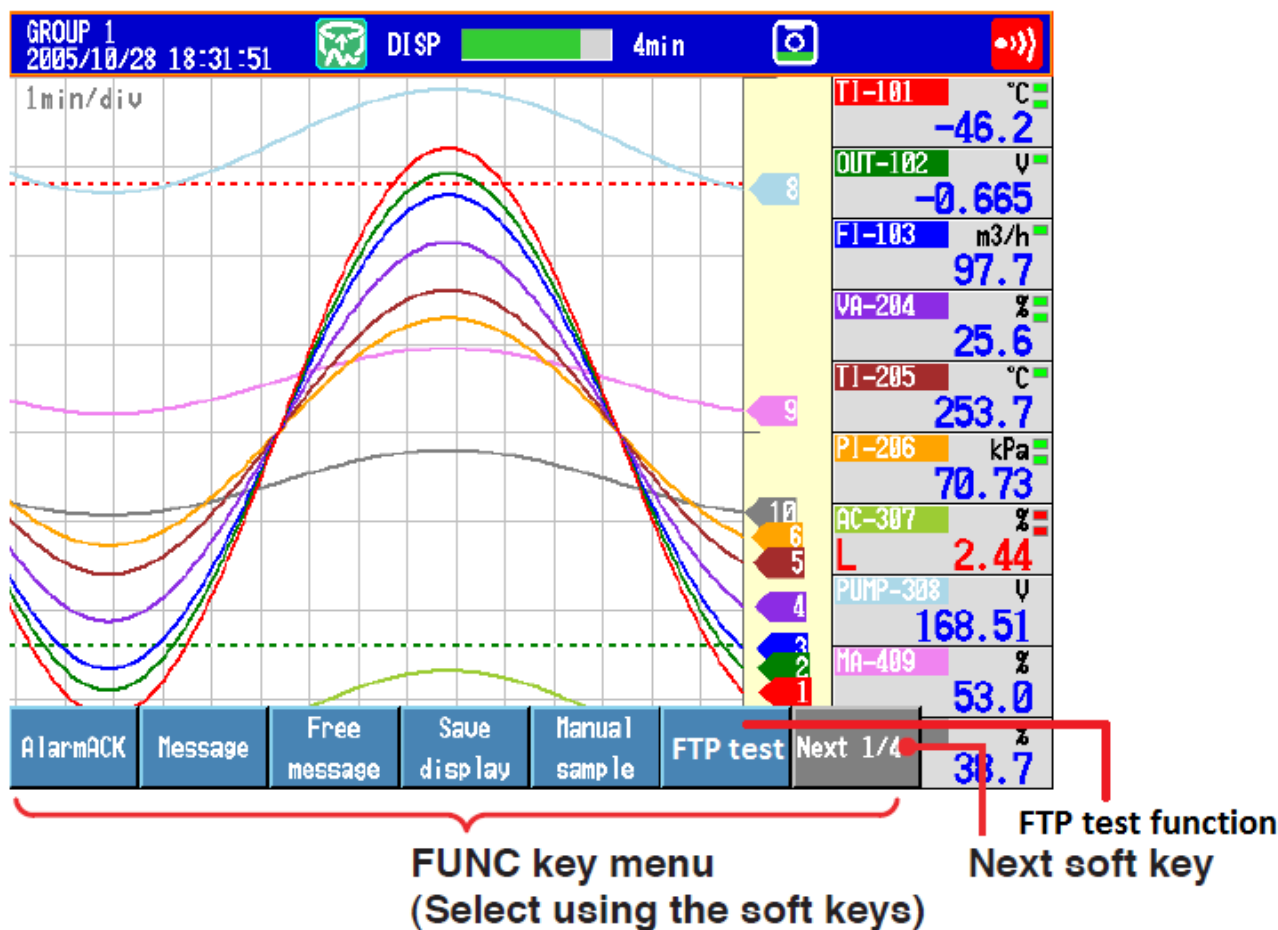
GROUP 1
2005/10/28 18:31:51

DISP

4min

1min/div

8

9

10

6

5

4

3

2

1

TI-101 °C
-46.2

OUT-102 V
-0.665

FI-103 m3/h
97.7

VA-204 %
25.6

TI-205 °C
253.7

PI-206 kPa
70.73

AC-307 %
L 2.44

PUMP-308 V
168.51

MA-409 %
53.0

%
38.7

AlarmACK

Message

Free message

Save display

Manual sample

FTP test

Next 1/4

FTP test function

Next soft key

FUNC key menu
(Select using the soft keys)